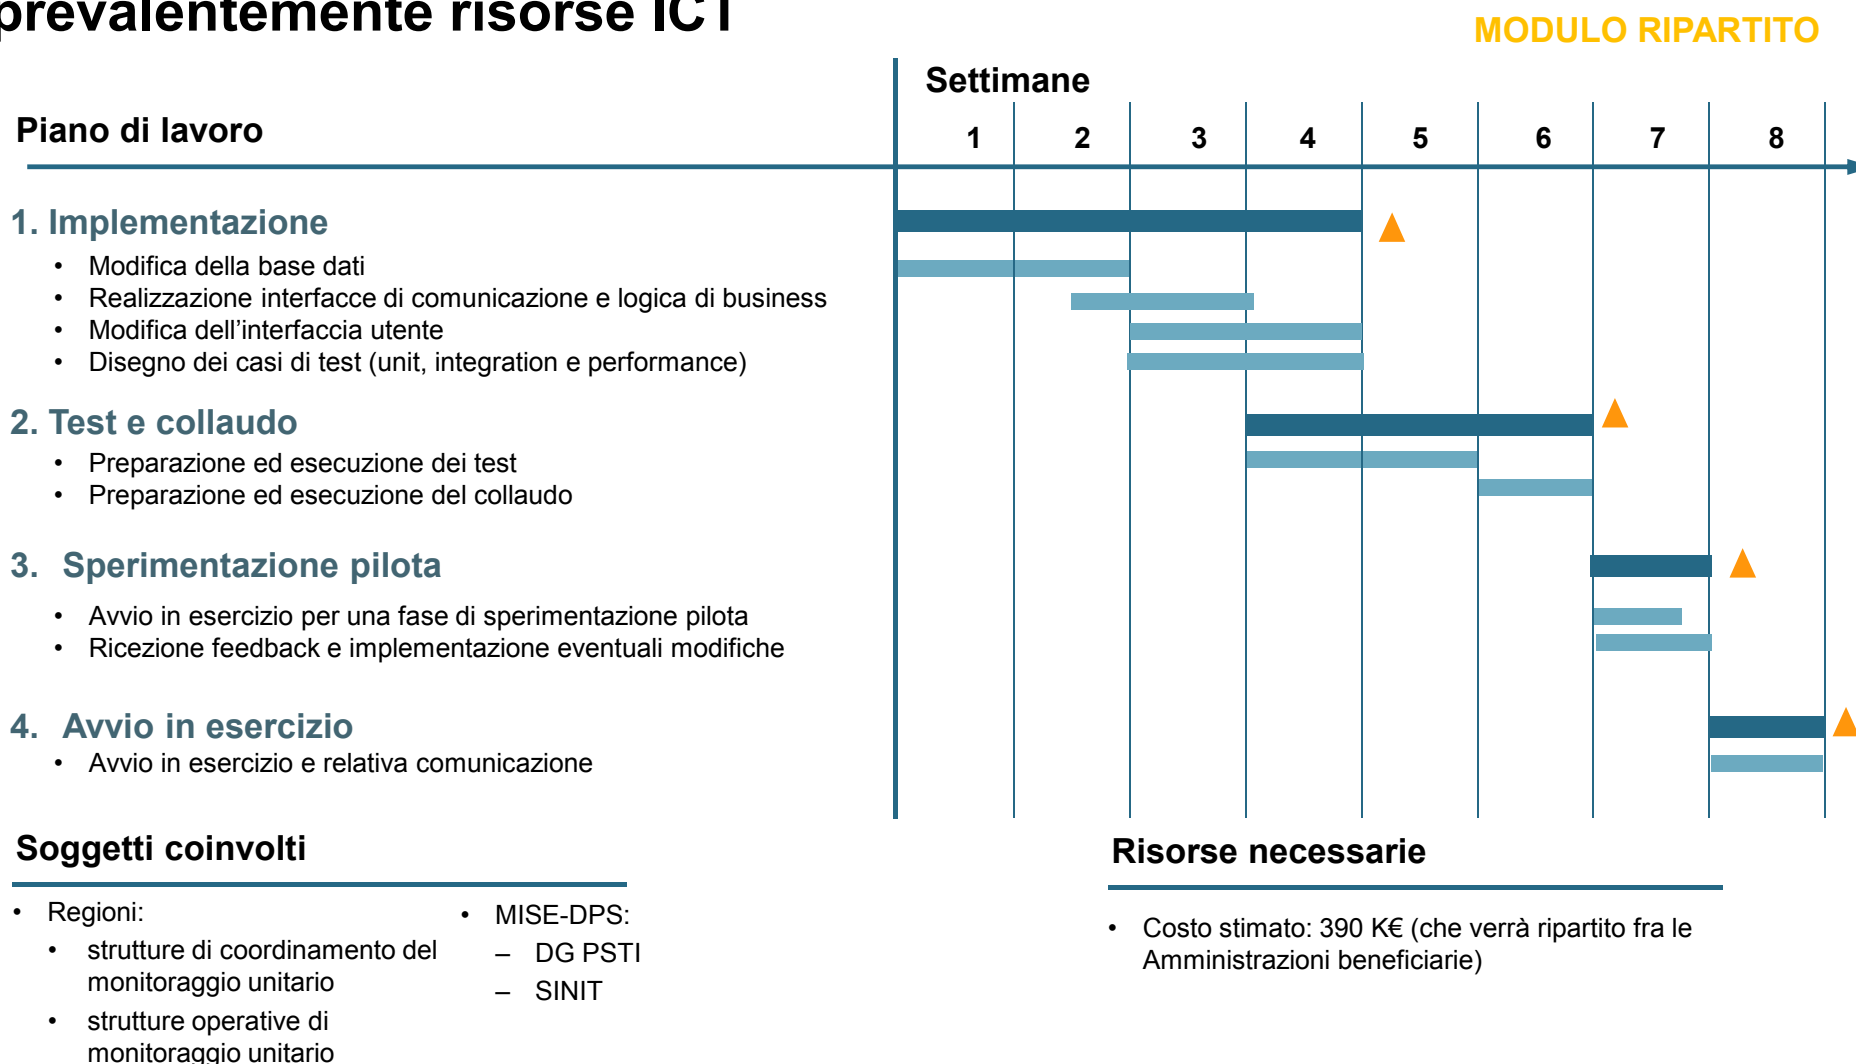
prevalentemente risorse ICT

MODULO RIPARTITO

Piano di lavoro

Settimane

| 1 | 2 | 3 | 4 | 5 | 6 | 7 | 8 |
|---|---|---|---|---|---|---|---|

1. Implementazione
- Modifica della base dati
- Realizzazione interfacce di comunicazione e logica di business
- Modifica dell’interfaccia utente
- Disegno dei casi di test (unit, integration e performance)

2. Test e collaudo
- Preparazione ed esecuzione dei test
- Preparazione ed esecuzione del collaudo

3. Sperimentazione pilota
- Avvio in esercizio per una fase di sperimentazione pilota
- Ricezione feedback e implementazione eventuali modifiche

4. Avvio in esercizio
- Avvio in esercizio e relativa comunicazione

Soggetti coinvolti

- Regioni:
  - strutture di coordinamento del monitoraggio unitario
  - strutture operative di monitoraggio unitario

- MISE-DPS:
  – DG PSTI
  – SINIT

Risorse necessarie

- Costo stimato: 390 K€ (che verrà ripartito fra le Amministrazioni beneficiarie)